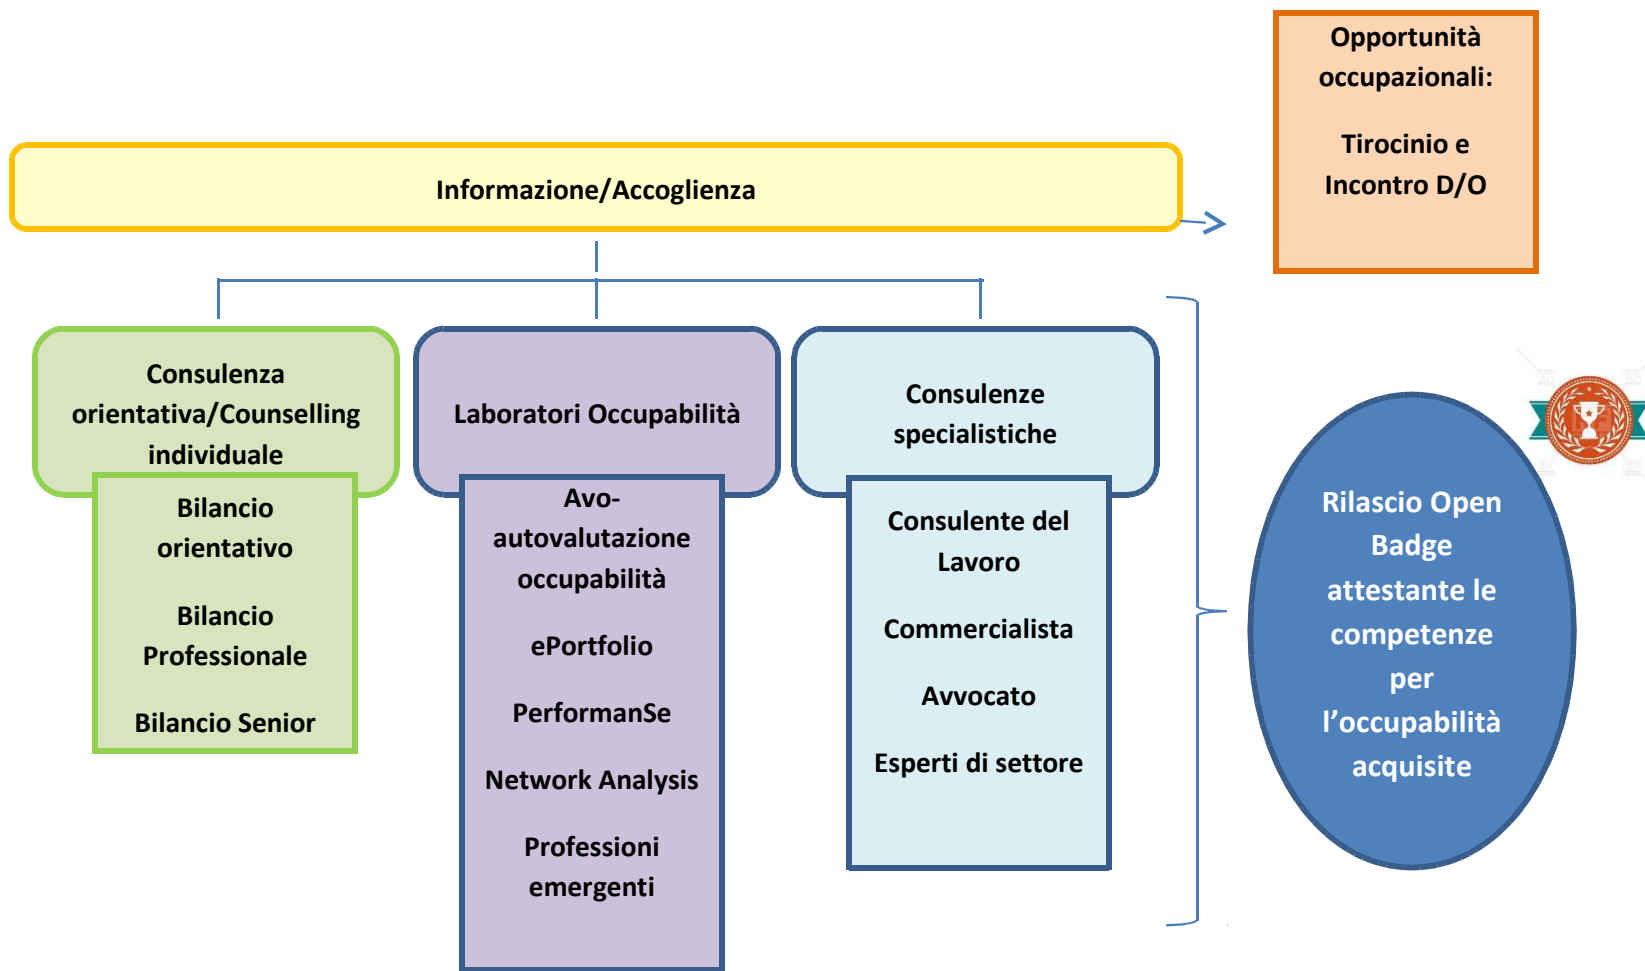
Opportunità occupazionali:

Tirocinio e Incontro D/O

Informazione/Accoglienza

Consulenza orientativa/Counselling individuale

Bilancio orientativo

Bilancio Professionale

Bilancio Senior

Laboratori Occupabilità

Avo-autovalutazione occupabilità

ePortfolio

PerformanSe

Network Analysis

Professioni emergenti

Consulenze specialistiche

Consulente del Lavoro

Commercialista

Avvocato

Esperti di settore

Rilascio Open Badge attestante le competenze per l'occupabilità acquisite